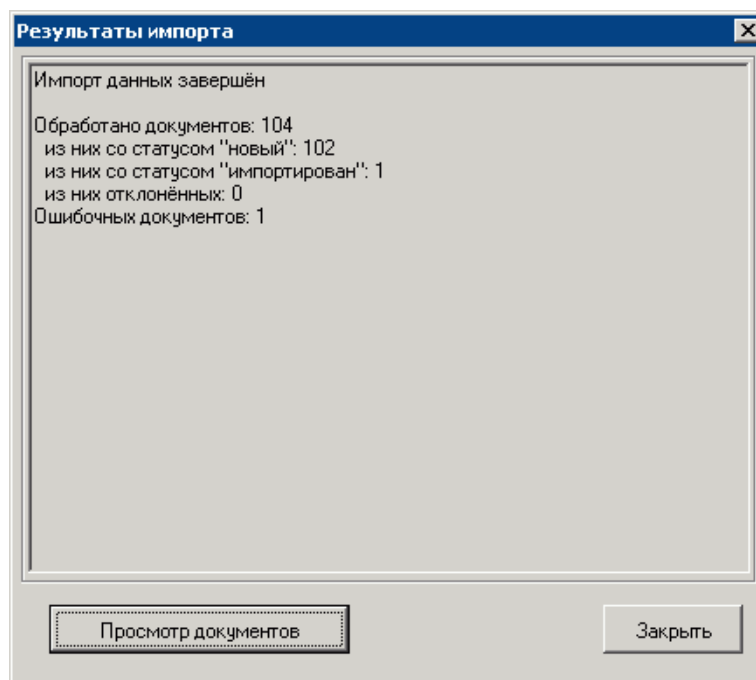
Результаты импорта

Импорт данных завершён

Обработано документов: 104
из них со статусом "новый": 102
из них со статусом "импортирован": 1
из них отклонённых: 0
Ошибочных документов: 1

Просмотр документов

Закрыть